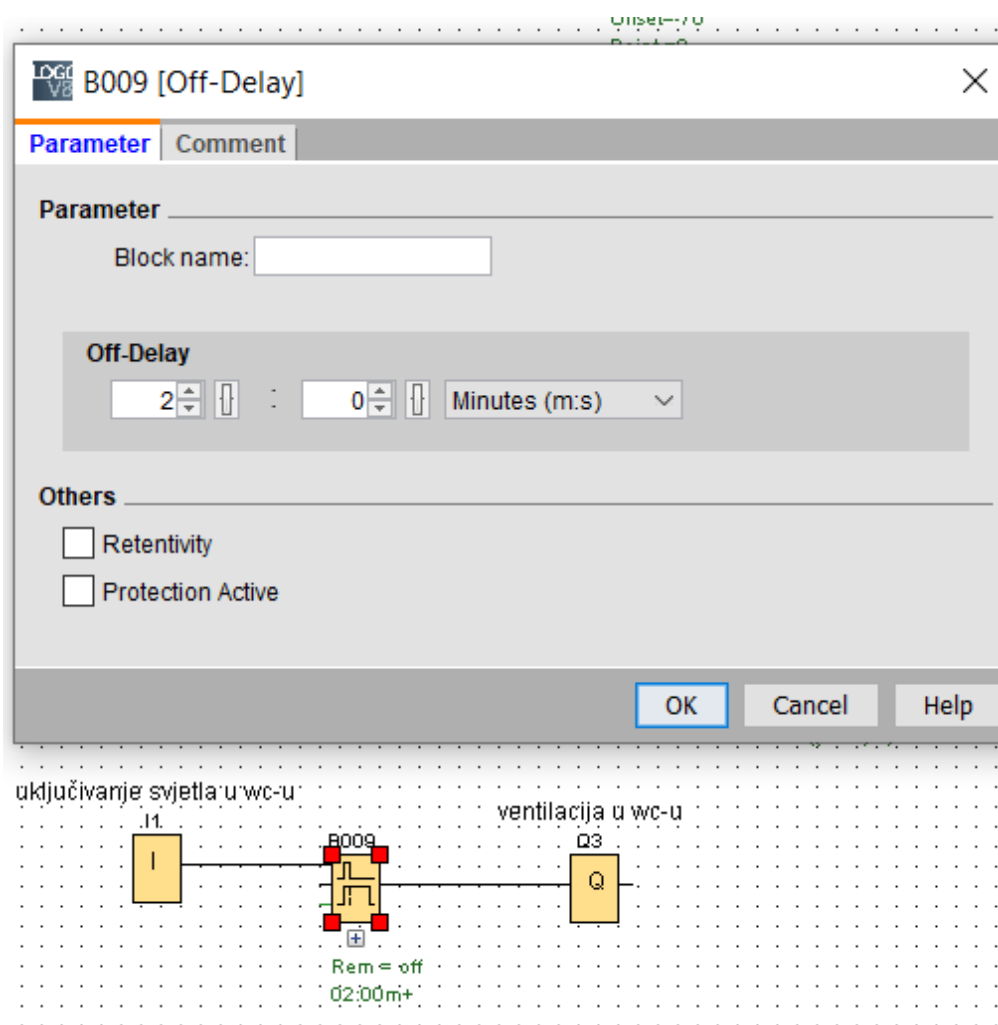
Onset=-70
Point=0

LOGO! V8 B009 [Off-Delay]

Parameter | Comment

Parameter

Block name:

Off-Delay

2 : 0 Minutes (m:s)

Others

Retentivity

Protection Active

OK Cancel Help

uključivanje svjetla u wc-u

I1

I

B009

ventilacija u wc-u

Q3

Q

Rem = off

02:00m+